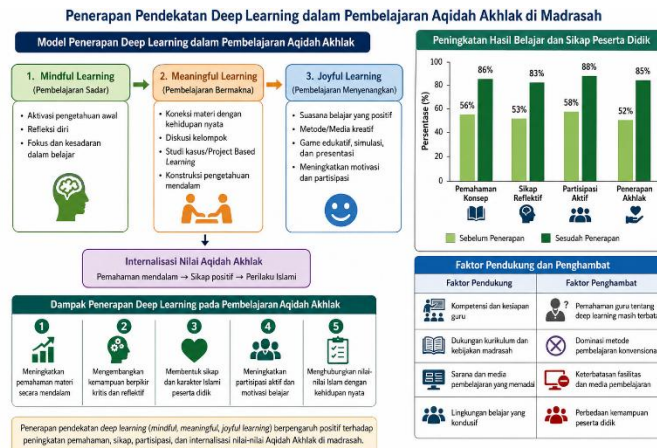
Penerapan Pendekatan Deep Learning dalam Pembelajaran Aqidah Akhlak di Madrasah

Model Penerapan Deep Learning dalam Pembelajaran Aqidah Akhlak

1. Mindful Learning
(Pembelajaran Sadar)

• Aktivasi pengetahuan awal
• Refleksi diri
• Fokus dan kesadaran dalam belajar

2. Meaningful Learning
(Pembelajaran Bermakna)

• Koneksi materi dengan kehidupan nyata
• Diskusi kelompok
• Studi kasus/Project Based Learning
• Konstruksi pengetahuan mendalam

3. Joyful Learning
(Pembelajaran Menyenangkan)

• Suasana belajar yang positif
• Metode/Media kreatif
• Game edukatif, simulasi, dan presentasi
• Meningkatkan motivasi dan partisipasi

Internalisasi Nilai Aqidah Akhlak
Pemahaman mendalam → Sikap positif → Perilaku Islami

Dampak Penerapan Deep Learning pada Pembelajaran Aqidah Akhlak

1 Meningkatkan pemahaman materi secara mendalam
2 Mengembangkan kemampuan berpikir kritis dan reflektif
3 Membentuk sikap dan karakter Islami peserta didik
4 Meningkatkan partisipasi aktif dan motivasi belajar
5 Menghubungkan nilai-nilai Islam dengan kehidupan nyata

Penerapan pendekatan deep learning (mindful, meaningful, joyful learning) berpengaruh positif terhadap peningkatan pemahaman, sikap, partisipasi, dan internalisasi nilai-nilai Aqidah Akhlak di madrasah.

Peningkatan Hasil Belajar dan Sikap Peserta Didik

Persentase (%)
100
80
60
40
20
0

| | Sebelum Penerapan | Sesudah Penerapan |
|---|---|---|
| Pemahaman Konsep | 56% | 86% |
| Sikap Reflektif | 53% | 83% |
| Partisipasi Aktif | 58% | 88% |
| Penerapan Akhlak | 52% | 85% |

Sebelum Penerapan   Sesudah Penerapan

Faktor Pendukung dan Penghambat

| Faktor Pendukung | Faktor Penghambat |
|---|---|
| Kompetensi dan kesiapan guru | Pemahaman guru tentang deep learning masih terbat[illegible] |
| Dukungan kurikulum dan kebijakan madrasah | Dominasi metode pembelajaran konvensiona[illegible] |
| Sarana dan media pembelajaran yang memadai | Keterbatasan fasilitas dan media pembelajaran |
| Lingkungan belajar yang kondusif | Perbedaan kemampuan peserta didik |